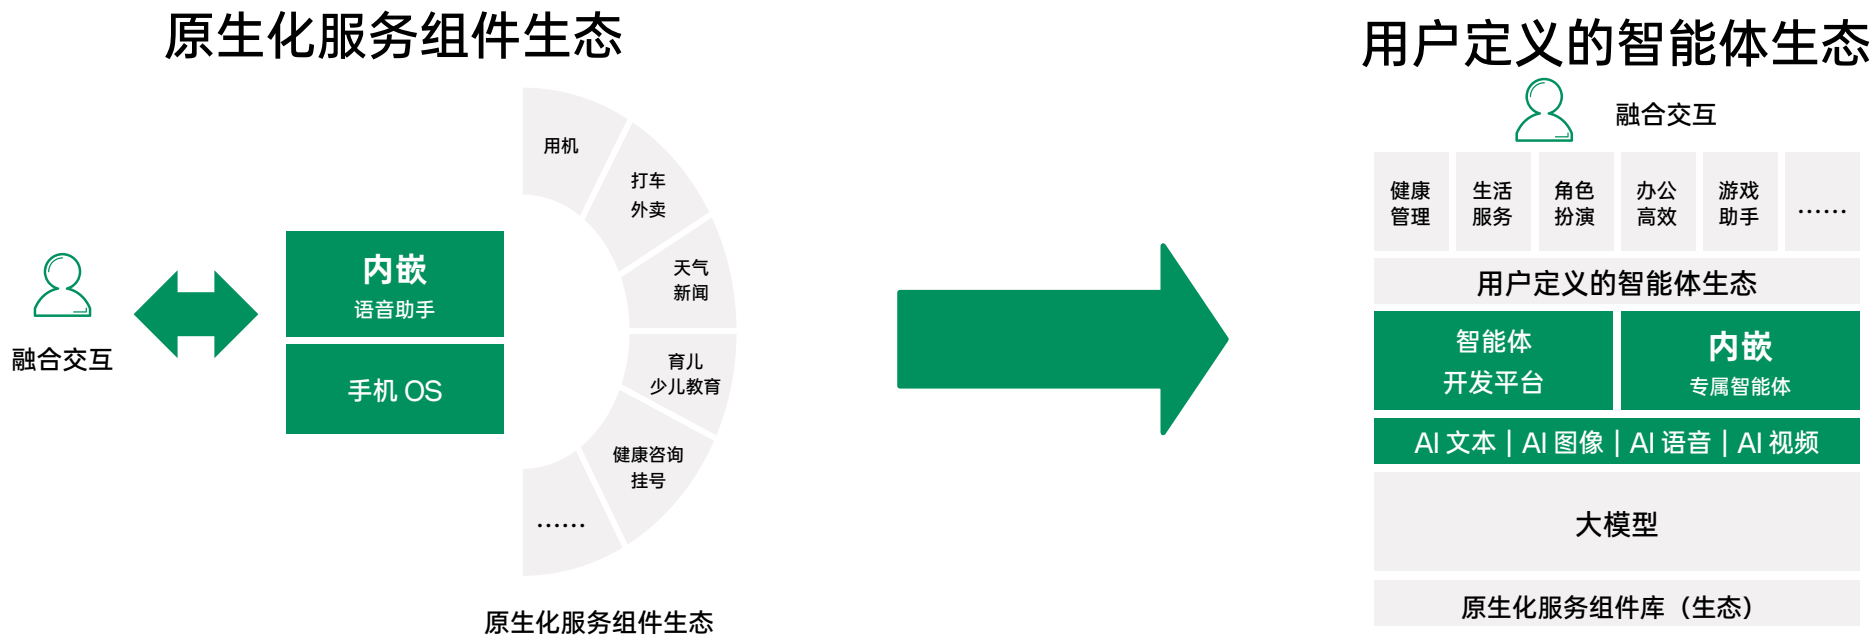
原生化服务组件生态

融合交互

内嵌
语音助手

手机 OS

用机

打车
外卖

天气
新闻

育儿
少儿教育

健康咨询
挂号

……

原生化服务组件生态

用户定义的智能体生态

融合交互

| 健康管理 | 生活服务 | 角色扮演 | 办公高效 | 游戏助手 | …… |
|---|---|---|---|---|---|

用户定义的智能体生态

智能体
开发平台

内嵌
专属智能体

AI 文本 | AI 图像 | AI 语音 | AI 视频

大模型

原生化服务组件库（生态）